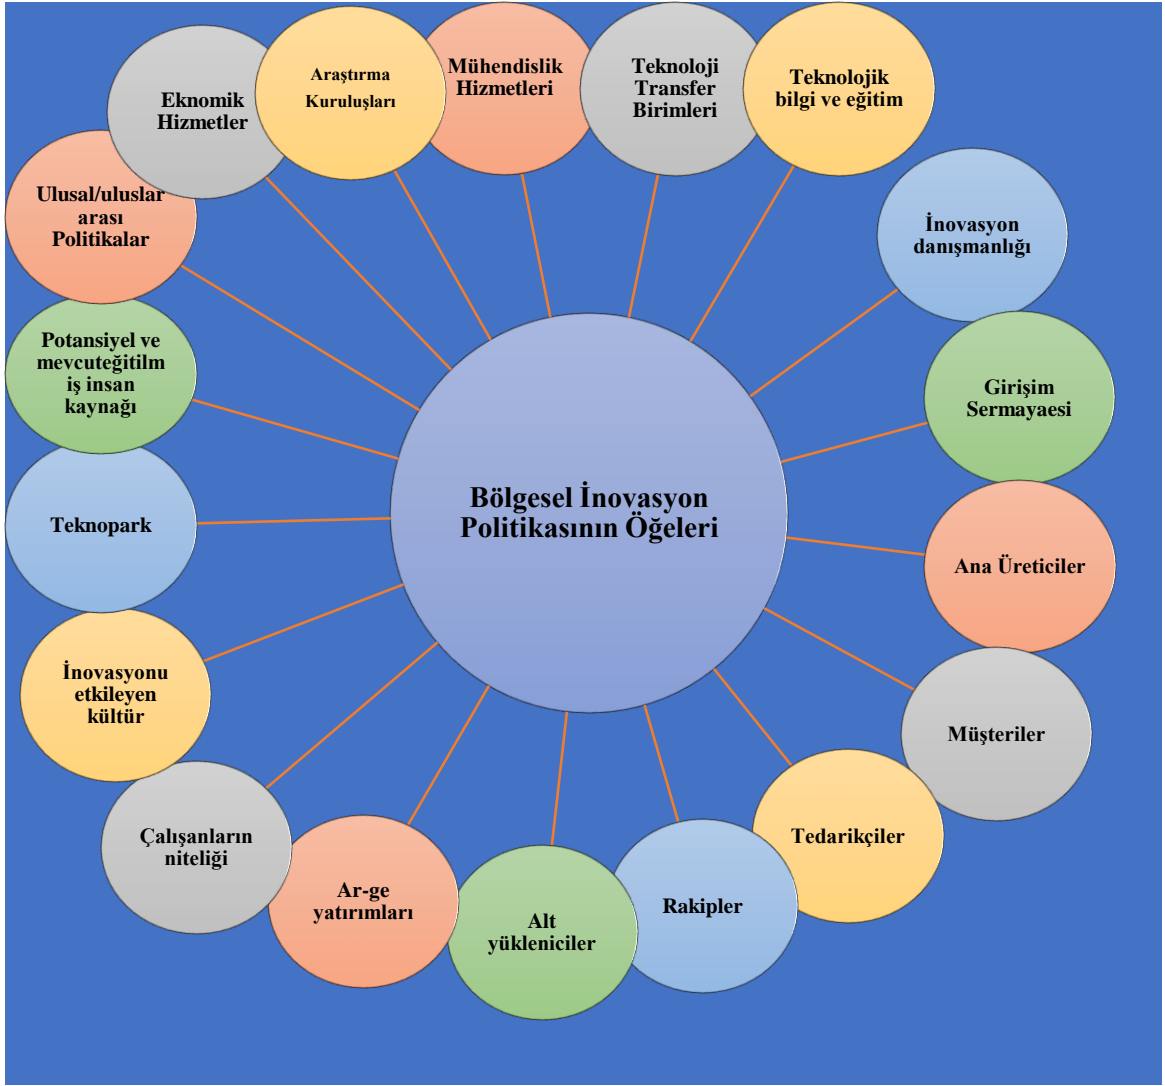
Bölgesel İnovasyon Politikasının Öğeleri

Eknomik Hizmetler

Araştırma Kuruluşları

Mühendislik Hizmetleri

Teknoloji Transfer Birimleri

Teknolojik bilgi ve eğitim

İnovasyon danışmanlığı

Girişim Sermayaesi

Ana Üreticiler

Müşteriler

Tedarikçiler

Rakipler

Alt yükleniciler

Ar-ge yatırımları

Çalışanların niteliği

İnovasyonu etkileyen kültür

Teknopark

Potansiyel ve mevcuteğitilmiş insan kaynağı

Ulusal/uluslar arası Politikalar